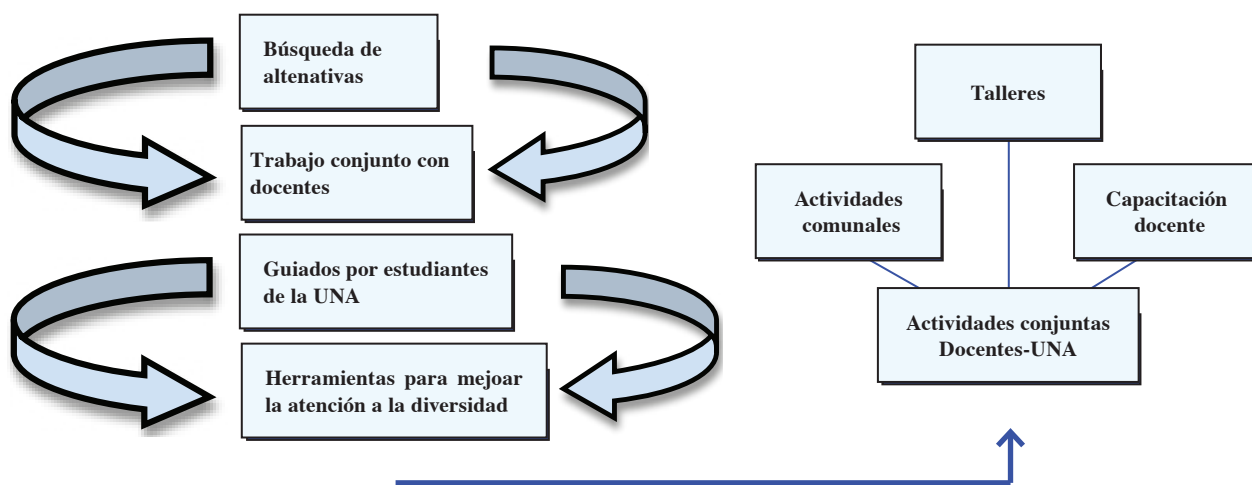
Búsqueda de altenativas

Trabajo conjunto con docentes

Guiados por estudiantes de la UNA

Herramientas para mejoar la atención a la diversidad

Talleres

Actividades comunales

Capacitación docente

Actividades conjuntas Docentes-UNA